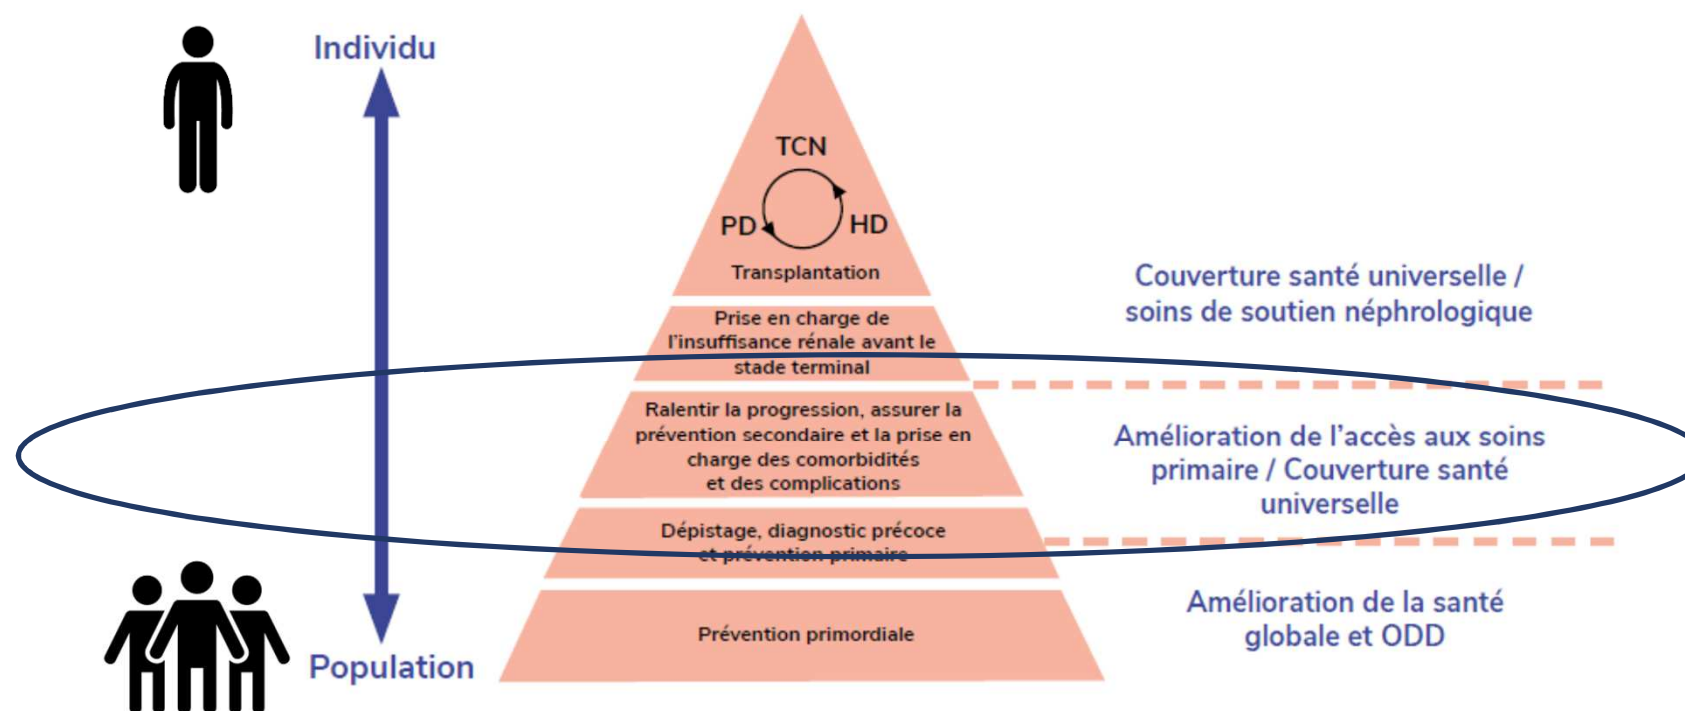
Individu

Population

TCN

PD

HD

Transplantation

Prise en charge de l'insuffisance rénale avant le stade terminal

Ralentir la progression, assurer la prévention secondaire et la prise en charge des comorbidités et des complications

Dépistage, diagnostic précoce et prévention primaire

Prévention primordiale

Couverture santé universelle / soins de soutien néphrologique

Amélioration de l'accès aux soins primaire / Couverture santé universelle

Amélioration de la santé globale et ODD